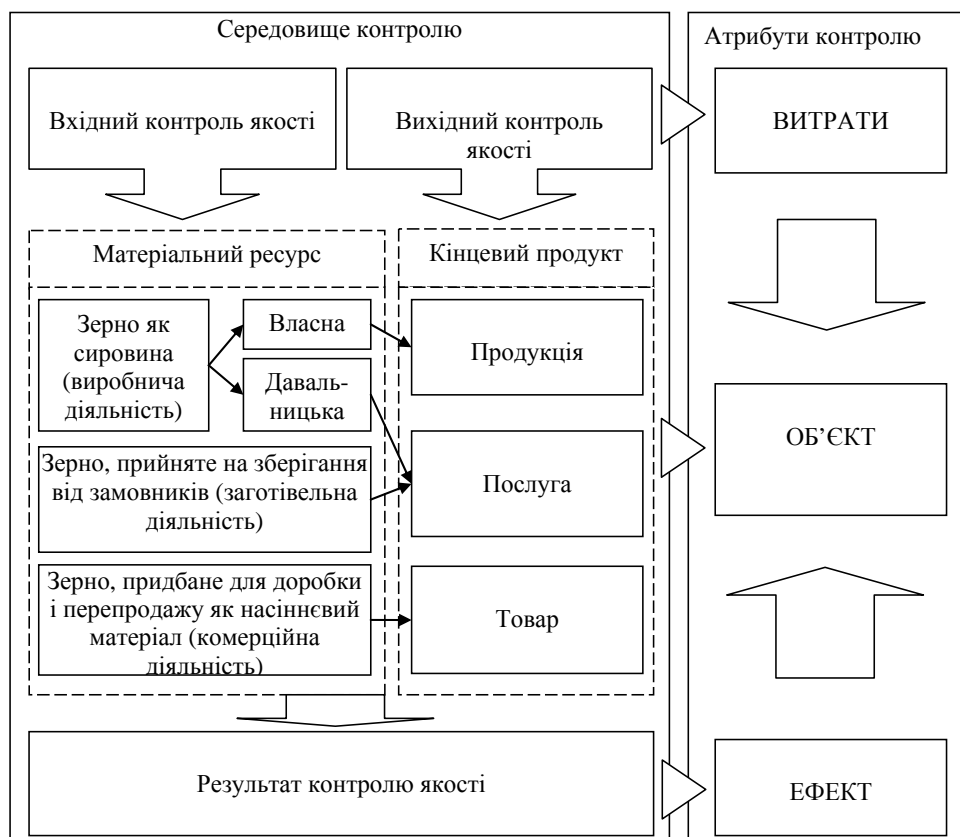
Середовище контролю

Атрибути контролю

Вхідний контроль якості

Вихідний контроль якості

ВИТРАТИ

Матеріальний ресурс

Кінцевий продукт

Зерно як сировина (виробнича діяльність)

Власна

Давальницька

Продукція

ОБ'ЄКТ

Зерно, прийняте на зберігання від замовників (заготівельна діяльність)

Послуга

Зерно, придбане для доробки і перепродажу як насіннєвий матеріал (комерційна діяльність)

Товар

Результат контролю якості

ЕФЕКТ